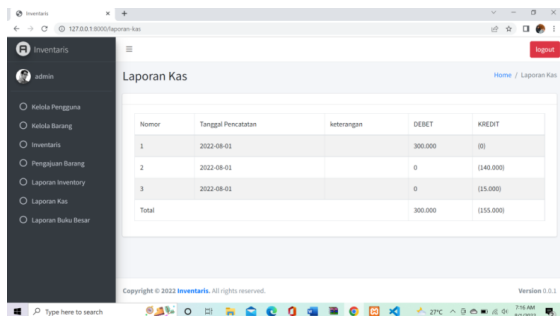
Inventaris
127.0.0.1:8000/laporan-kas

Inventaris
admin
Kelola Pengguna
Kelola Barang
Inventaris
Pengajuan Barang
Laporan Inventory
Laporan Kas
Laporan Buku Besar

logout

Laporan Kas

Home / Laporan Kas

| Nomor | Tanggal Pencatatan | keterangan | DEBET | KREDIT |
|---|---|---|---|---|
| 1 | 2022-08-01 | | 300.000 | (0) |
| 2 | 2022-08-01 | | 0 | (140.000) |
| 3 | 2022-08-01 | | 0 | (15.000) |
| Total | | | 300.000 | (155.000) |

Copyright © 2022 Inventaris. All rights reserved.

Version 0.0.1

Type here to search
27°C
7:16 AM
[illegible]